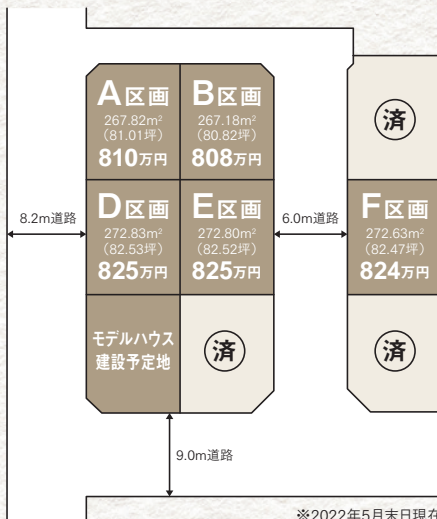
A区画
267.82m²
(81.01坪)
810万円

B区画
267.18m²
(80.82坪)
808万円

済

8.2m道路

D区画
272.83m²
(82.53坪)
825万円

E区画
272.80m²
(82.52坪)
825万円

6.0m道路

F区画
272.63m²
(82.47坪)
824万円

モデルハウス建設予定地

済

済

9.0m道路

※2022年5月末日現在